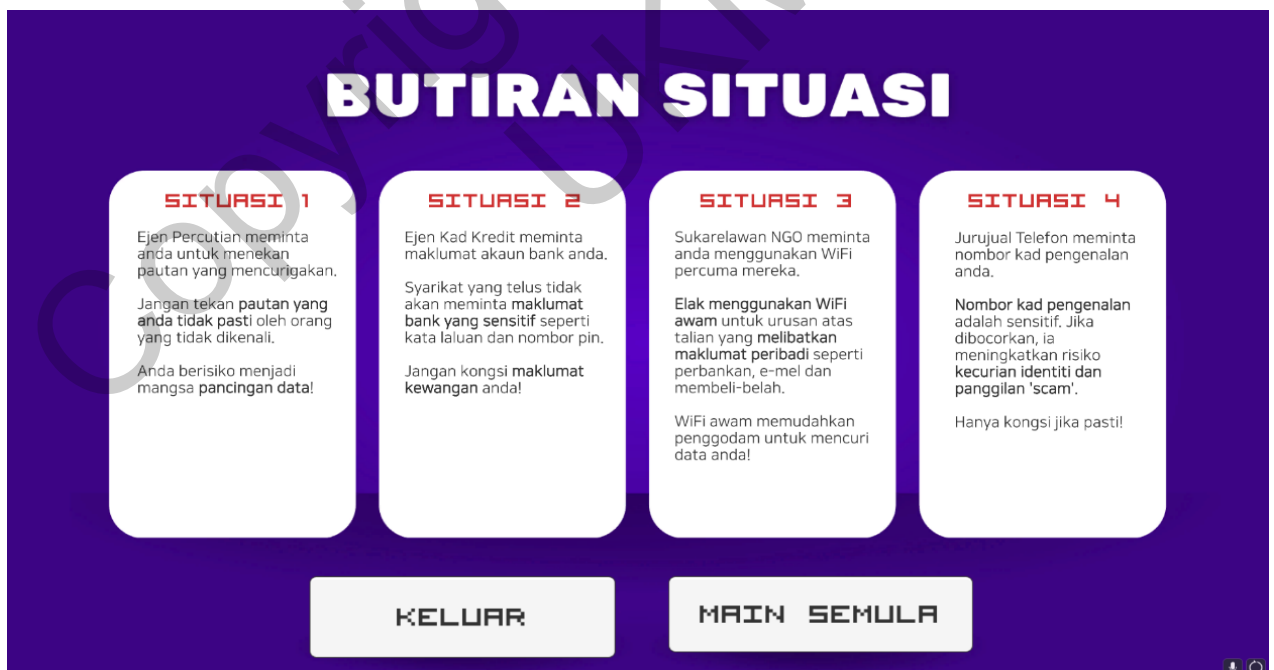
Copyright UKM

BUTIRAN SITUASI

SITUASI 1

Ejen Percutian meminta anda untuk menekan pautan yang mencurigakan.

Jangan tekan pautan yang anda tidak pasti oleh orang yang tidak dikenali.

Anda berisiko menjadi mangsa pancingan data!

SITUASI 2

Ejen Kad Kredit meminta maklumat akaun bank anda.

Syarikat yang telus tidak akan meminta maklumat bank yang sensitif seperti kata laluan dan nombor pin.

Jangan kongsi maklumat kewangan anda!

SITUASI 3

Sukarelawan NGO meminta anda menggunakan WiFi percuma mereka.

Elak menggunakan WiFi awam untuk urusan atas talian yang melibatkan maklumat peribadi seperti perbankan, e-mel dan membeli-belah.

WiFi awam memudahkan penggodam untuk mencuri data anda!

SITUASI 4

Jurujual Telefon meminta nombor kad pengenalan anda.

Nombor kad pengenalan adalah sensitif. Jika dibocorkan, ia meningkatkan risiko kecurian identiti dan panggilan 'scam'.

Hanya kongsi jika pasti!

KELUAR

MAIN SEMULA